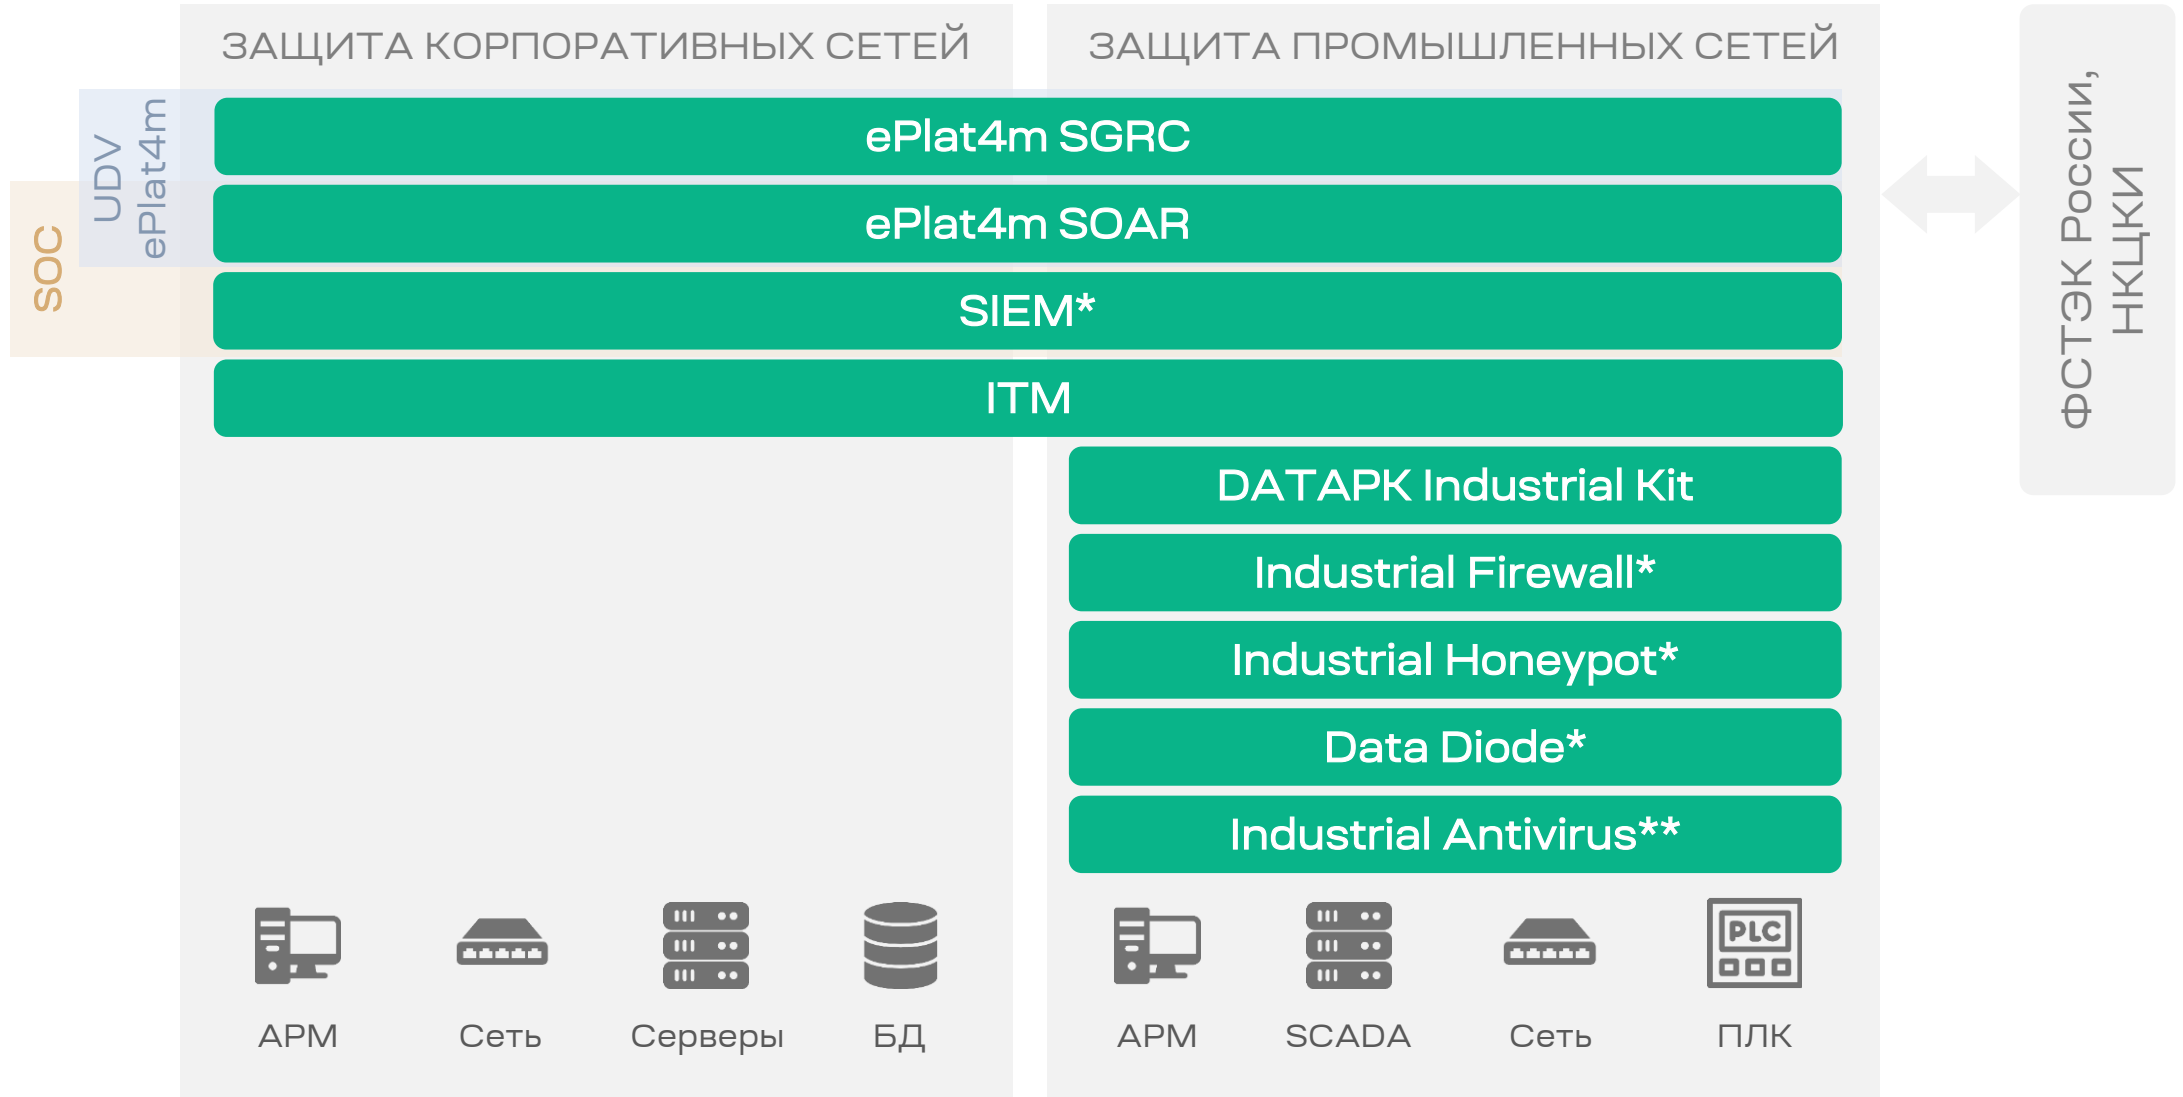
ЗАЩИТА КОРПОРАТИВНЫХ СЕТЕЙ

ЗАЩИТА ПРОМЫШЛЕННЫХ СЕТЕЙ

UDV ePlat4m

SOC

ePlat4m SGRC

ePlat4m SOAR

SIEM*

ITM

DATAPK Industrial Kit

Industrial Firewall*

Industrial Honeypot*

Data Diode*

Industrial Antivirus**

ФСТЭК России, НКЦКИ

АРМ

Сеть

Серверы

БД

АРМ

SCADA

Сеть

PLC

ПЛК